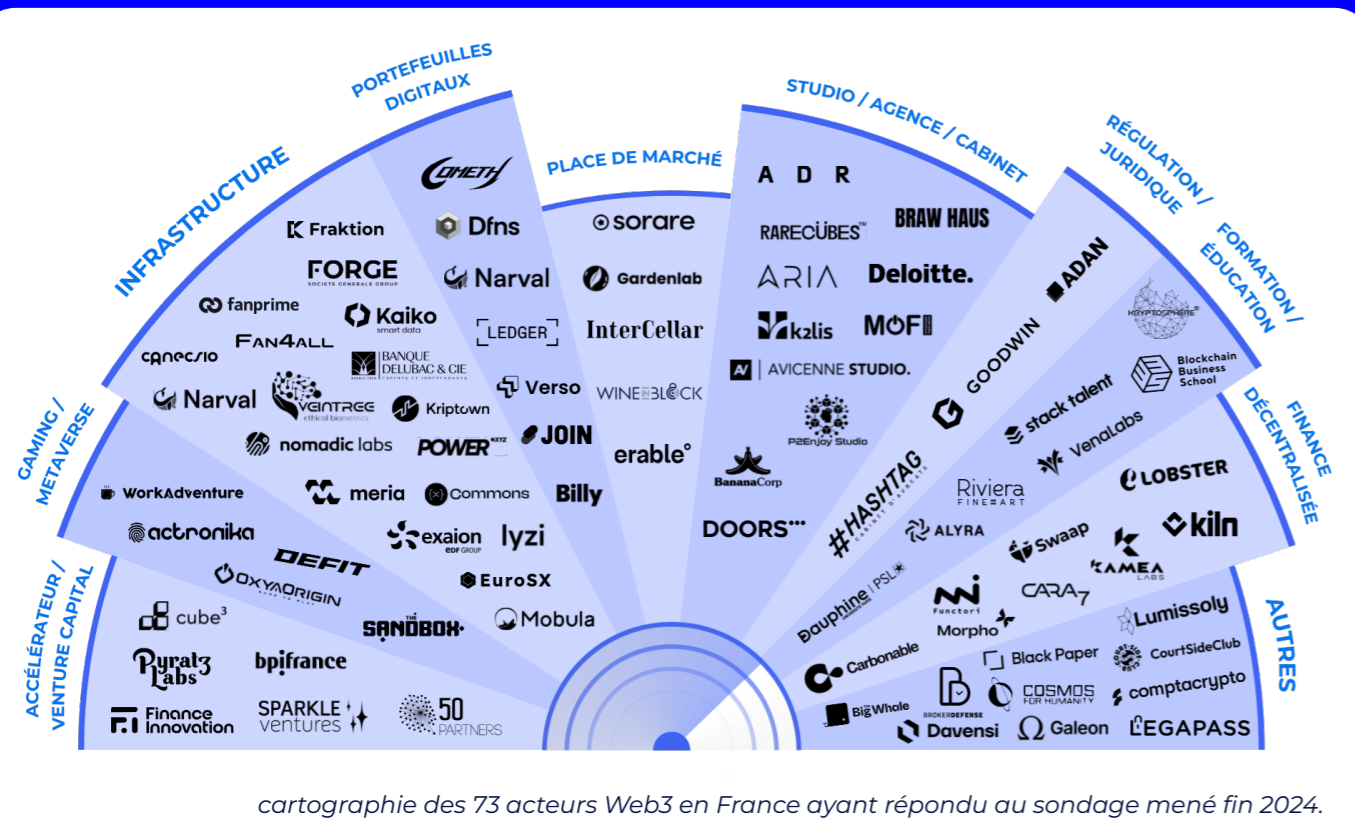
PORTEFEUILLES DIGITAUX

INFRASTRUCTURE

PLACE DE MARCHÉ

STUDIO / AGENCE / CABINET

RÉGULATION / JURIDIQUE

FORMATION / ÉDUCATION

FINANCE DÉCENTRALISÉE

AUTRES

GAMING / METAVERSE

ACCÉLÉRATEUR / VENTURE CAPITAL

Fraktion
FORGE SOCIETE GENERALE GROUP
fanprime
FAN4ALL
Kaiko smart data
canecsio
BANQUE DELUBAC & CIE
Narval
VEINTREE ethical biometrics
Kriptown
nomadic labs
POWER
COMETH
Dfns
Narval
LEDGER
Verso
JOIN
sorare
Gardenlab
InterCellar
WINE BLOCK
erable°
Billy
ADR
RARECUBES
BRAW HAUS
ARIA
Deloitte.
k2lis
MOFI
AVICENNE STUDIO.
P2Enjoy Studio
BananaCorp
DOORS
ADAN
GOODWIN
#HASHTAG
KRYPTOSPHERE
Blockchain Business School
stack talent
VenaLabs
Riviera FINE ART
ALYRA
LOBSTER
kiln
Swaap
KAMEA LABS
WorkAdventure
actronika
meria
Commons
DEFIT
exaion EDF GROUP
lyzi
OXYAORIGIN
EuroSX
THE SANDBOX
Mobula
cube³
Pyratz Labs
bpifrance
Finance Innovation
SPARKLE ventures
50 PARTNERS
Dauphine PSL
Functori
Morpho
CARA7
Lumissoly
Carbonable
Black Paper
CourtSideClub
BigWhale
BROKERDEFENSE
COSMOS FOR HUMANITY
comptacrypto
Davensi
Galeon
LEGAPASS

cartographie des 73 acteurs Web3 en France ayant répondu au sondage mené fin 2024.